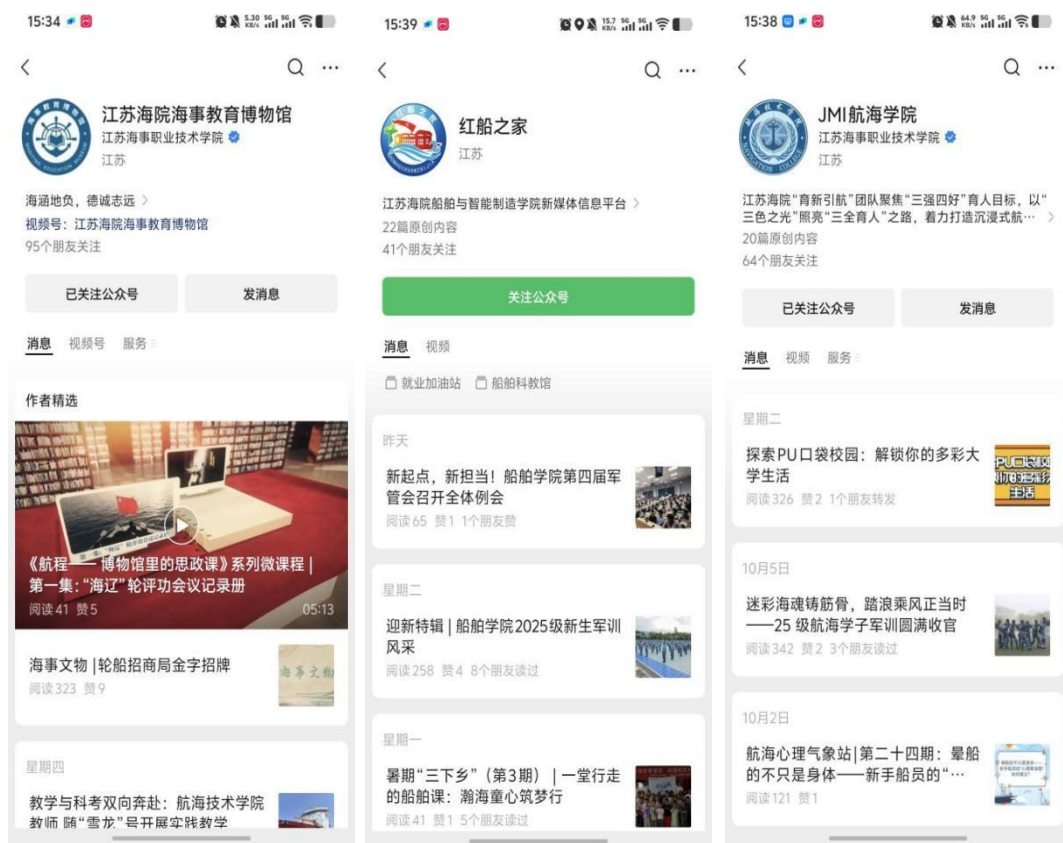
15:34

江苏海院海事教育博物馆
江苏海事职业技术学院
江苏

海涵地负，德诚志远 >
视频号：江苏海院海事教育博物馆
95个朋友关注

已关注公众号
发消息

消息 视频号 服务

作者精选

《航程——博物馆里的思政课》系列微课程 | 第一集："海辽"轮评功会议记录册
阅读41 赞5
05:13

海事文物 |轮船招商局金字招牌
阅读323 赞9

星期四

教学与科考双向奔赴：航海技术学院教师 随"雪龙"号开展实践教学

15:39

红船之家
江苏

江苏海院船舶与智能制造学院新媒体信息平台 >
22篇原创内容
41个朋友关注

关注公众号

消息 视频

就业加油站 船舶科教馆

昨天

新起点，新担当！船舶学院第四届军管会召开全体例会
阅读65 赞1 1个朋友赞

星期二

迎新特辑 | 船舶学院2025级新生军训风采
阅读258 赞4 8个朋友读过

星期一

暑期"三下乡"（第3期） | 一堂行走的船舶课：瀚海童心筑梦行
阅读41 赞1 5个朋友读过

15:38

JMI航海学院
江苏海事职业技术学院
江苏

江苏海院"育新引航"团队聚焦"三强四好"育人目标，以"三色之光"照亮"三全育人"之路，着力打造沉浸式航… >
20篇原创内容
64个朋友关注

已关注公众号
发消息

消息 视频 服务

星期二

探索PU口袋校园：解锁你的多彩大学生活
阅读326 赞2 1个朋友转发

10月5日

迷彩海魂铸筋骨，踏浪乘风正当时——25 级航海学子军训圆满收官
阅读342 赞2 3个朋友读过

10月2日

航海心理气象站|第二十四期：晕船的不只是身体——新手船员的"…
阅读121 赞1